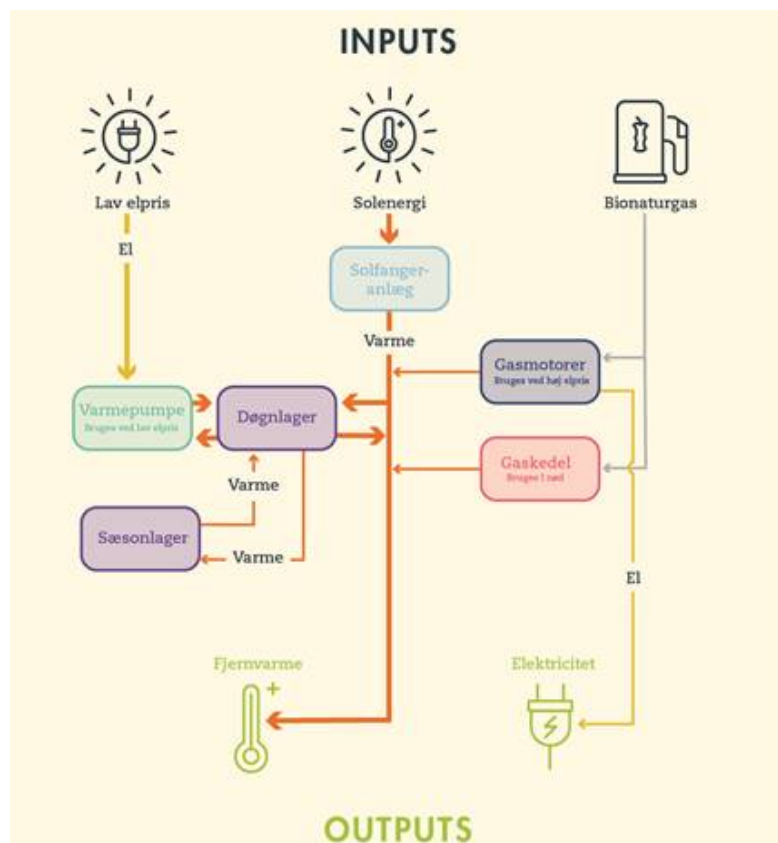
INPUTS

Lav elpris

Solenergi

Bionaturgas

El

Solfangeranlæg

Varme

Gasmotorer
Bruges ved høj elpris

Varmepumpe
Bruges ved lav elpris

Døgnlager

Gaskedel
Bruges i nød

Varme

Sæsonlager

Varme

El

Fjernvarme

Elektricitet

OUTPUTS